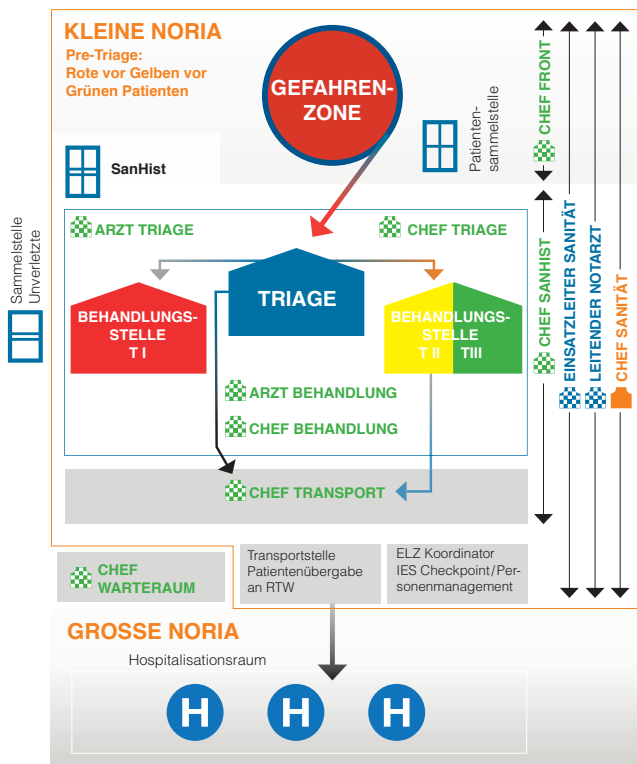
KLEINE NORIA

Pre-Triage:
Rote vor Gelben vor Grünen Patienten

GEFAHREN-ZONE

Patienten-sammelstelle

SanHist

Sammelstelle Unverletzte

ARZT TRIAGE

CHEF TRIAGE

TRIAGE

BEHANDLUNGS-STELLE T I

BEHANDLUNGS-STELLE T II TIII

ARZT BEHANDLUNG

CHEF BEHANDLUNG

CHEF TRANSPORT

CHEF FRONT

CHEF SANHIST

EINSATZLEITER SANITÄT

LEITENDER NOTARZT

CHEF SANITÄT

CHEF WARTERAUM

Transportstelle Patientenübergabe an RTW

ELZ Koordinator IES Checkpoint/Personenmanagement

GROSSE NORIA

Hospitalisationsraum

H H H